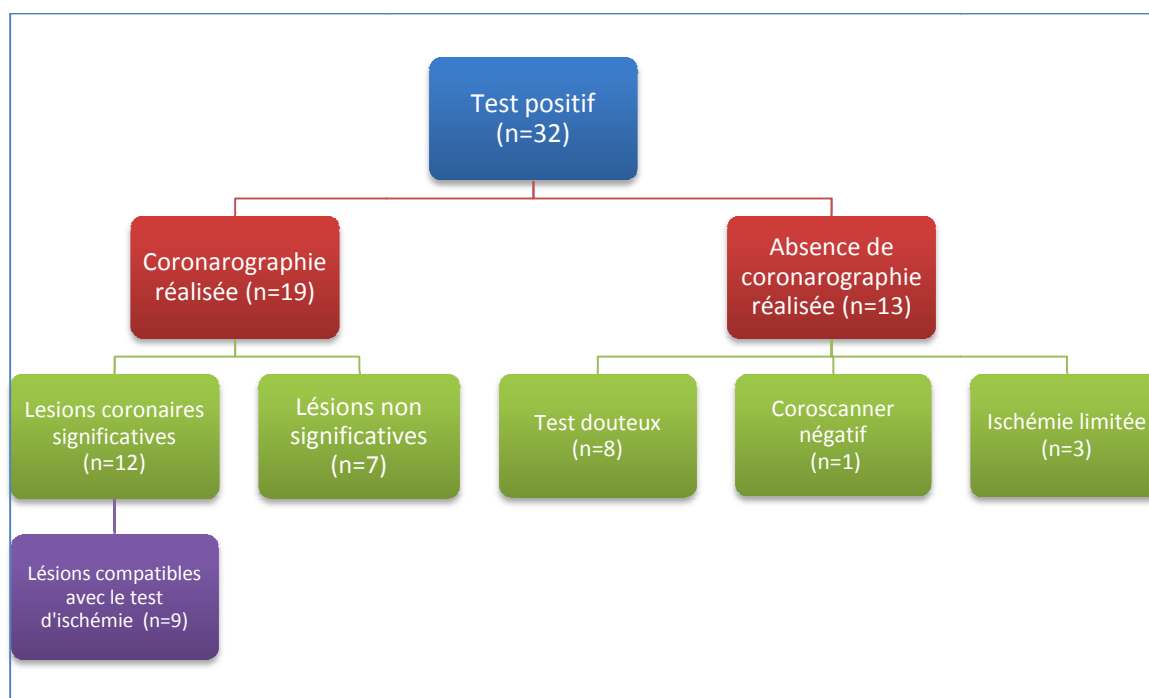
Test positif (n=32)

Coronarographie réalisée (n=19)

Absence de coronarographie réalisée (n=13)

Lesions coronaires significatives (n=12)

Lésions non significatives (n=7)

Test douteux (n=8)

Coroscanner négatif (n=1)

Ischémie limitée (n=3)

Lésions compatibles avec le test d'ischémie (n=9)